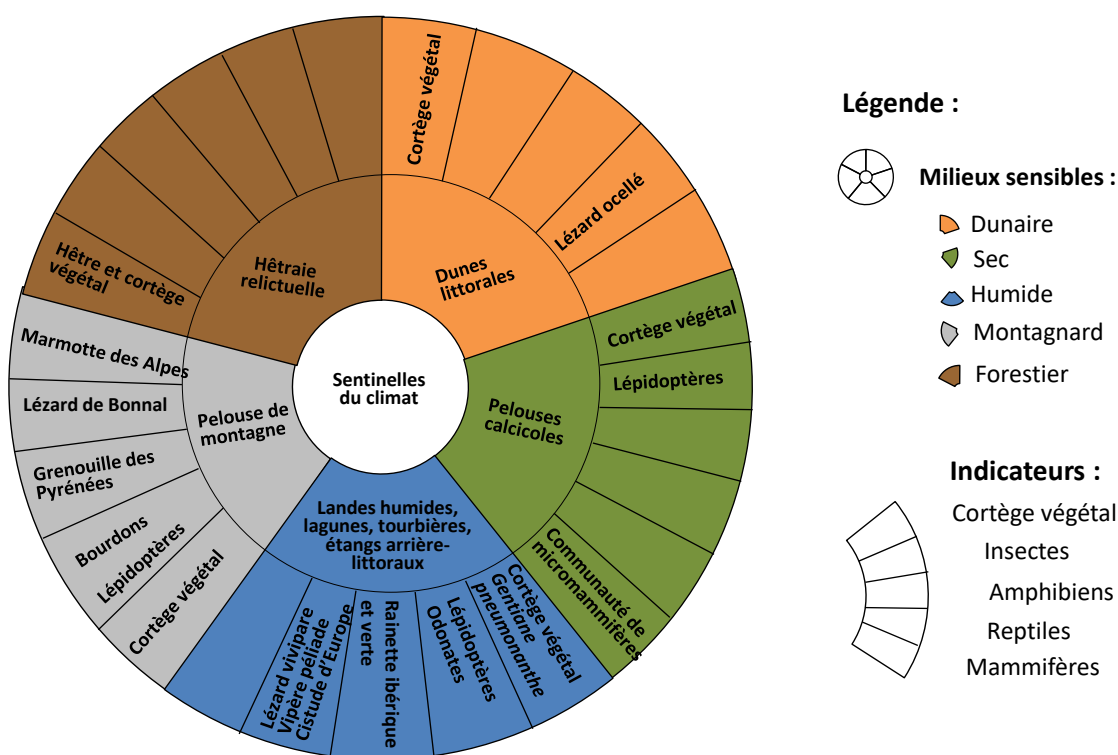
Sentinelles du climat

Dunes littorales
Cortège végétal
Lézard ocellé

Pelouses calcicoles
Cortège végétal
Lépidoptères
Communauté de micromammifères

Landes humides, lagunes, tourbières, étangs arrière-littoraux
Cortège végétal
Gentiane pneumonanthe
Lépidoptères
Odonates
Rainette ibérique et verte
Lézard vivipare
Vipère péliade
Cistude d'Europe

Pelouse de montagne
Marmotte des Alpes
Lézard de Bonnal
Grenouille des Pyrénées
Bourdons
Lépidoptères
Cortège végétal

Hêtraie relictuelle
Hêtre et cortège végétal

Légende :
Milieux sensibles :
Dunaire
Sec
Humide
Montagnard
Forestier

Indicateurs :
Cortège végétal
Insectes
Amphibiens
Reptiles
Mammifères